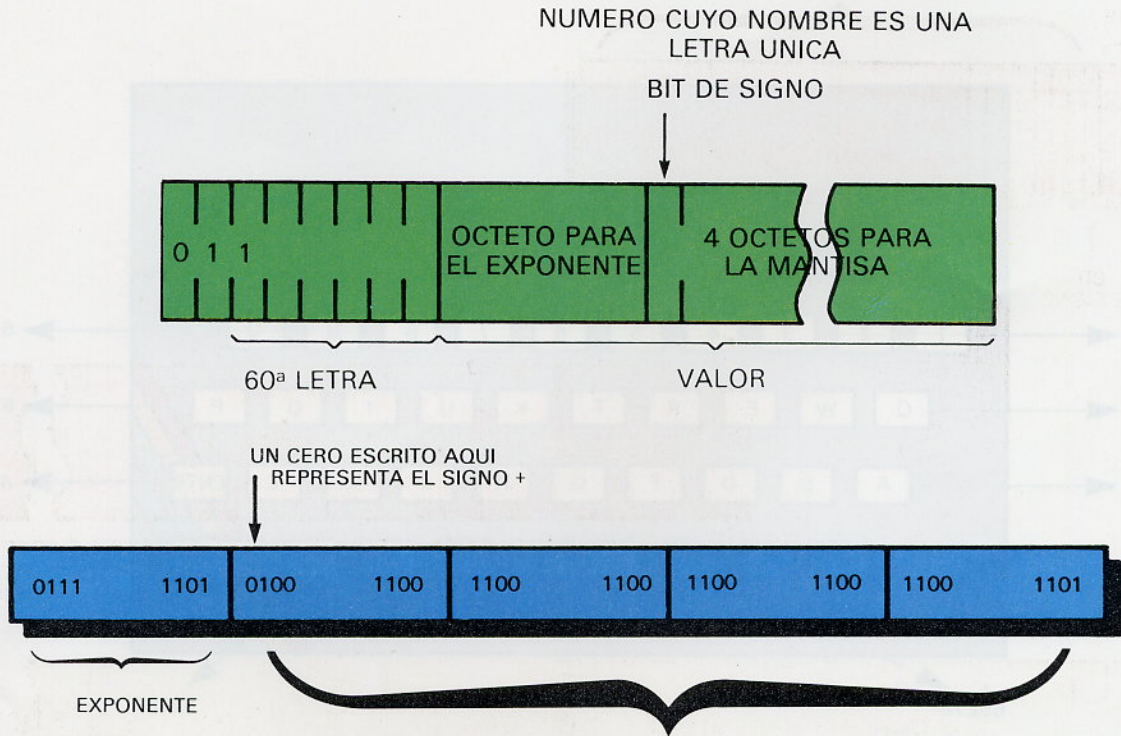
NUMERO CUYO NOMBRE ES UNA LETRA UNICA

BIT DE SIGNO

0 1 1

OCTETO PARA EL EXPONENTE

4 OCTETOS PARA LA MANTISA

60ª LETRA

VALOR

UN CERO ESCRITO AQUI REPRESENTA EL SIGNO +

| 0111 1101 | 0100 1100 | 1100 1100 | 1100 1100 | 1100 1101 |
|---|---|---|---|---|

EXPONENTE